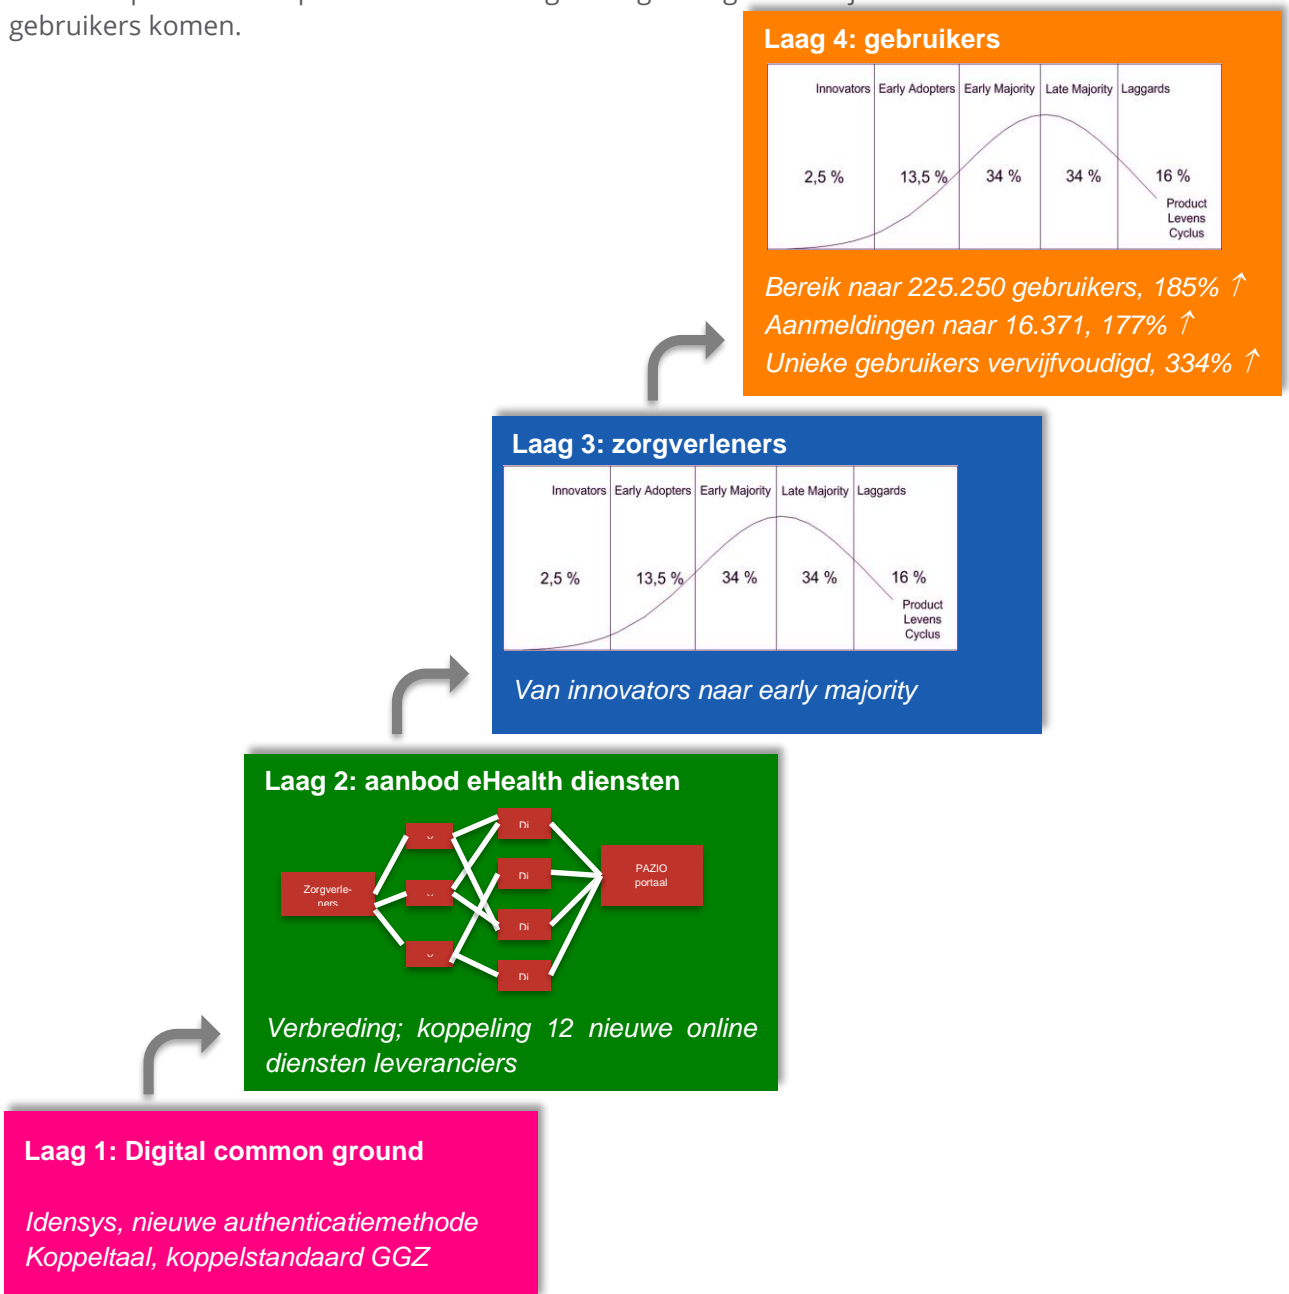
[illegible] gebruikers komen.

Laag 4: gebruikers

| Innovators | Early Adopters | Early Majority | Late Majority | Laggards |
|---|---|---|---|---|
| 2,5 % | 13,5 % | 34 % | 34 % | 16 % |

Product Levens Cyclus

Bereik naar 225.250 gebruikers, 185% ↑
Aanmeldingen naar 16.371, 177% ↑
Unieke gebruikers vervijfvoudigd, 334% ↑

Laag 3: zorgverleners

| Innovators | Early Adopters | Early Majority | Late Majority | Laggards |
|---|---|---|---|---|
| 2,5 % | 13,5 % | 34 % | 34 % | 16 % |

Product Levens Cyclus

Van innovators naar early majority

Laag 2: aanbod eHealth diensten

Zorgverleners

Di

Di

Di

Di

PAZIO portaal

Verbreding; koppeling 12 nieuwe online diensten leveranciers

Laag 1: Digital common ground

Idensys, nieuwe authenticatiemethode
Koppeltaal, koppelstandaard GGZ